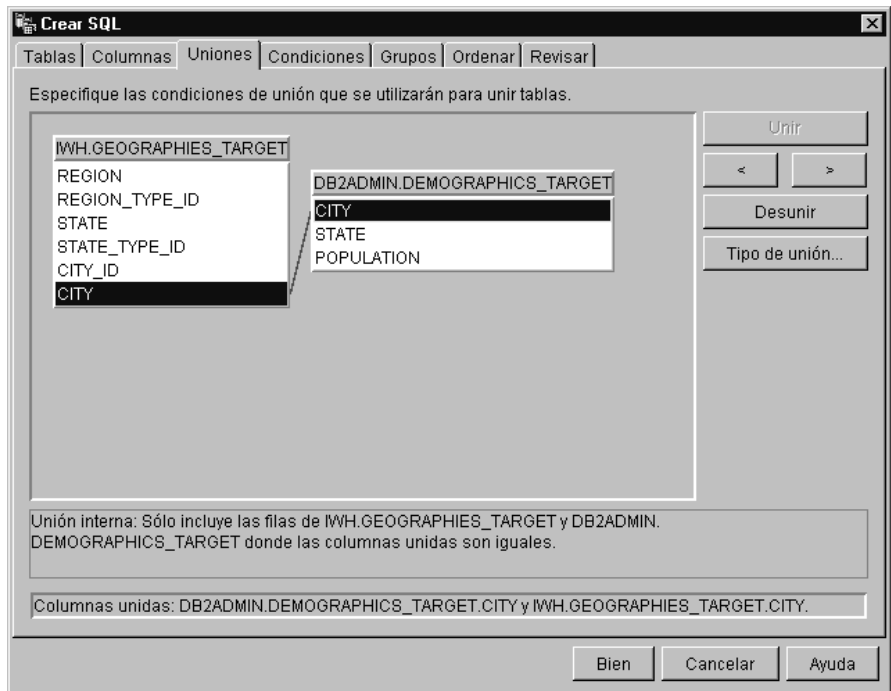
Crear SQL

Tablas | Columnas | Uniones | Condiciones | Grupos | Ordenar | Revisar

Especifique las condiciones de unión que se utilizarán para unir tablas.

IWH.GEOGRAPHIES_TARGET
REGION
REGION_TYPE_ID
STATE
STATE_TYPE_ID
CITY_ID
CITY

DB2ADMIN.DEMOGRAPHICS_TARGET
CITY
STATE
POPULATION

Unir
<
>
Desunir
Tipo de unión...

Unión interna: Sólo incluye las filas de IWH.GEOGRAPHIES_TARGET y DB2ADMIN.DEMOGRAPHICS_TARGET donde las columnas unidas son iguales.

Columnas unidas: DB2ADMIN.DEMOGRAPHICS_TARGET.CITY y IWH.GEOGRAPHIES_TARGET.CITY.

Bien
Cancelar
Ayuda